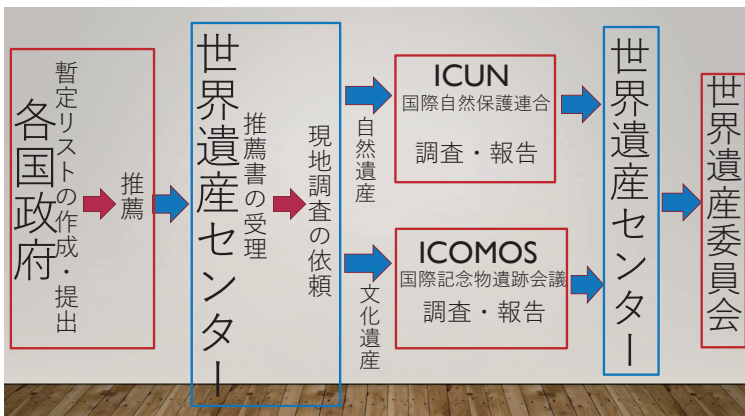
各国政府
暫定リストの作成・提出

推薦

世界遺産センター
推薦書の受理

現地調査の依頼

自然遺産

ICUN
国際自然保護連合
調査・報告

文化遺産

ICOMOS
国際記念物遺跡会議
調査・報告

世界遺産センター

世界遺産委員会